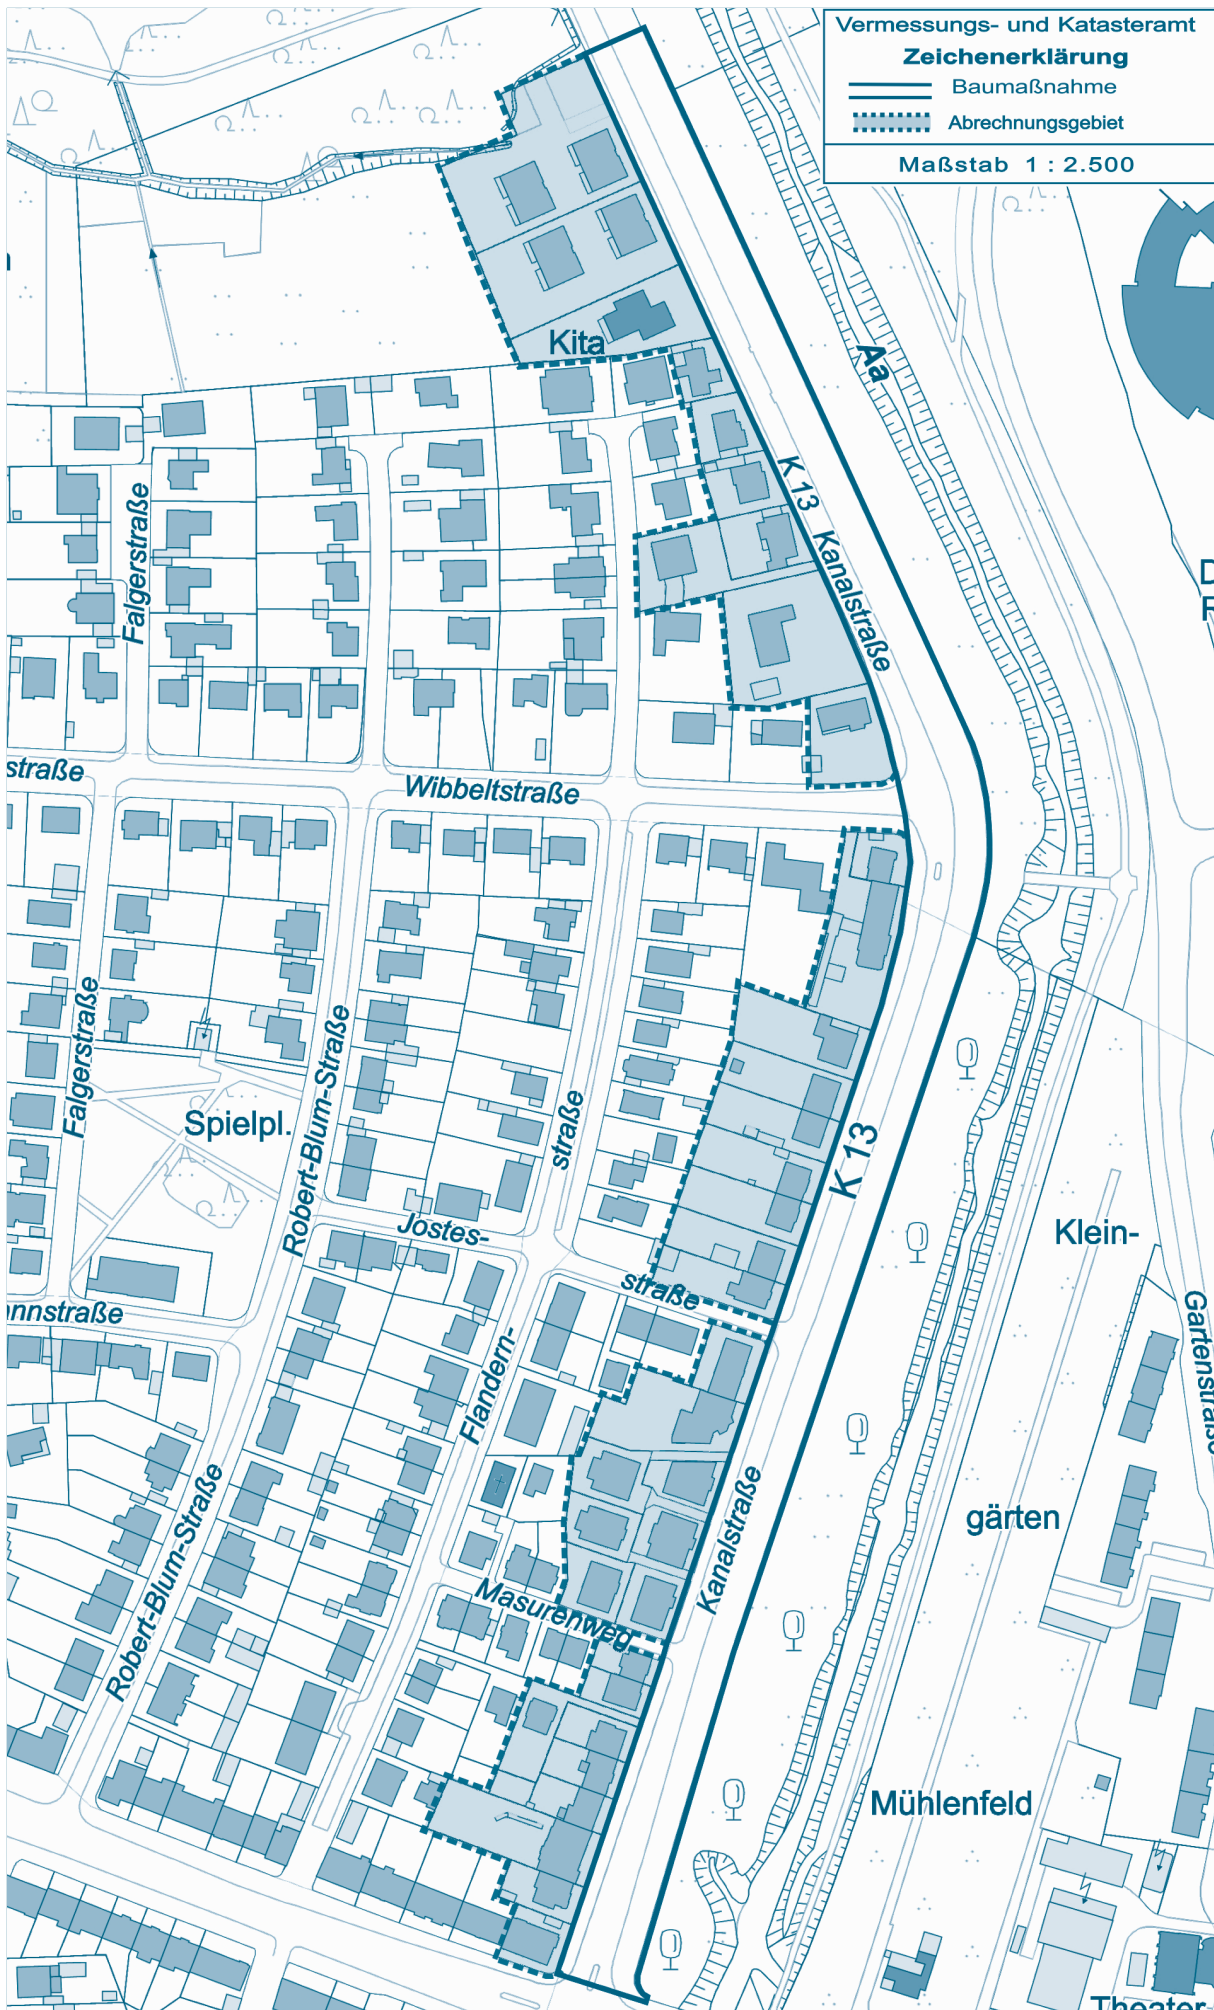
Vermessungs- und Katasteramt
Zeichenerklärung
Baumaßnahme
Abrechnungsgebiet
Maßstab 1 : 2.500

Aa
Kita
K 13
Kanalstraße
Falgerstraße
straße
Wibbeltstraße
Falgerstraße
Spielpl.
Robert-Blum-Straße
straße
Jostes-
straße
K 13
Klein-
Gartenstraße
gärten
nnstraße
Flandern-
Robert-Blum-Straße
Kanalstraße
Masurenweg
Mühlenfeld
D
R
Theater